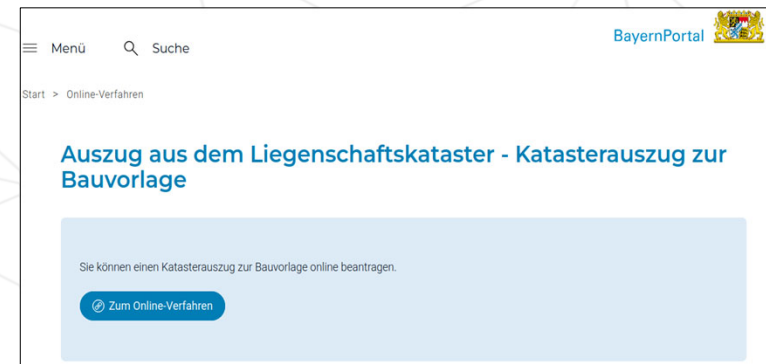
Menü Suche

BayernPortal

Start > Online-Verfahren

Auszug aus dem Liegenschaftskataster - Katasterauszug zur Bauvorlage

Sie können einen Katasterauszug zur Bauvorlage online beantragen.

Zum Online-Verfahren